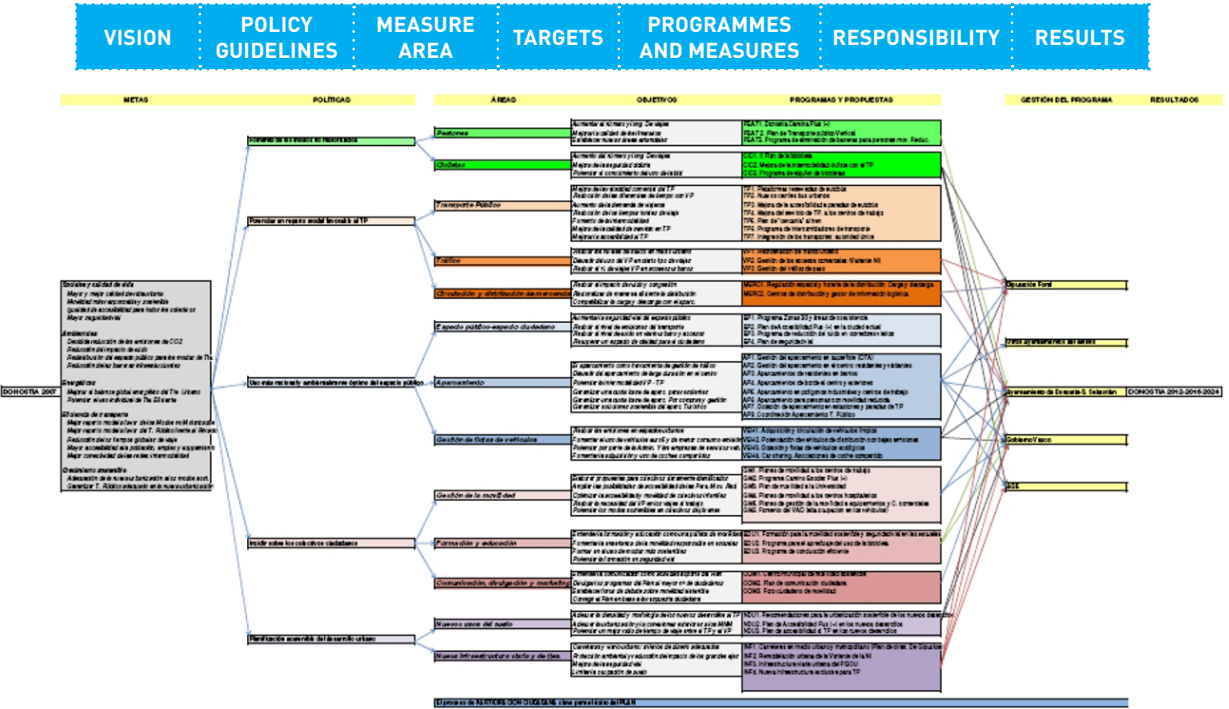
VISION | POLICY GUIDELINES | MEASURE AREA | TARGETS | PROGRAMMES AND MEASURES | RESPONSIBILITY | RESULTS

METAS | POLÍTICAS | ÁREAS | OBJETIVOS | PROGRAMAS Y PROPUESTAS | GESTIÓN DEL PROGRAMA | RESULTADOS

DONOSTIA 2007

Sociales y calidad de vida
Mayor y mejor calidad de entornos
Movilidad más equitativa y sostenible
Igualdad de accesibilidad para todos los colectivos
Mayor seguridad vial

Ambientales
Disminución de las emisiones de CO2
Reducción del impacto de ruido
Redistribución del espacio público para los modos de TNM
Reducción de las fuentes de contaminación

Energéticas
Mejorar el balance global energético de Tte. Urbano
Potenciar el uso individual de Tte. Eficiente

Eficiencia de transporte
Mejor reparto modal a favor de los Modos no Motorizados
Mejor reparto modal a favor de T. Público frente al Privado
Reducción de los tiempos globales de viaje
Mayor accesibilidad a los polígonos, empleo y equipamiento
Mayor conectividad de las redes intermodalidad

Crecimiento sostenible
Adecuación de la nueva urbanización a los modos sost.
Garantizar T. Público adecuado en la nueva urbanización

Contener en los modos no motorizados
Potenciar un reparto modal favorable al TP
Uso más racional y ambientalmente óptimo del espacio público
Incidir sobre los colectivos ciudadanos
Planificación sostenible del desarrollo urbano

Peatones
Ciclistas
Transporte Público
Tráfico
Circulación y distribución de mercancías
Espacio público-espacio ciudadano
Aparcamiento
Gestión de flotas de vehículos
Gestión de la movilidad
Formación y educación
Comunicación, divulgación y marketing
Nuevos usos del suelo
Nueva infraestructura viaria y de tte.

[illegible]

PEAT1. Donostia Camina Plus (+)
PEAT2. Plan de Transporte público Vertical
PEAT3. Programa de eliminación de barreras para personas mov. Reduc.
CIC1. II Plan de bicicletas
CIC2. Mejora de la intermodalidad ciclista con el TP
CIC3. Programa de alquiler de bicicletas
TP1. Plataformas reservadas de autobús
TP2. Nuevas carriles bus urbanos
TP3. Mejora de la accesibilidad a paradas de autobús
TP4. Mejora del servicio de TP a los centros de trabajo
TP5. Plan de "cercanía" urbana
TP6. Programa de intermodalidades de transporte
TP7. Integración de los transportes: autoridad única
VP1. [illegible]
VP2. Gestión de los accesos comerciales Mantenimiento
VP3. Gestión del tráfico de paso
MERC1. Regulación espacial y horaria de la distribución. Carga y descarga
MERC2. Centros de distribución y gestión de información logística
EP1. Programa Zonas 30 y áreas de coexistencia
EP2. Plan de Accesibilidad Plus (+) en la ciudad actual
EP3. Programa de reducción de ruido en corredores viales
EP4. Plan de seguridad vial
AP1. Gestión del aparcamiento en superficie (OTA)
AP2. Gestión del aparcamiento en el centro: residentes y visitantes
AP3. Aparcamientos de residentes en barrios
AP4. Aparcamientos de borde al centro y estaciones
AP5. Aparcamiento en polígonos industriales y centros de trabajo
AP6. Aparcamientos para personas con movilidad reducida
AP7. Dotación de aparcamiento en estaciones y paradas de TP
AP8. Coordinación Aparcamiento T. Público
VEH1. Adquisición y circulación de vehículos limpios
VEH2. Potenciación de vehículos de distribución con bajas emisiones
VEH3. Gestión y flotas de vehículos ecológicos
VEH4. Car sharing. Asociaciones de coche compartido
GM1. Planes de movilidad a los centros de trabajo
GM2. Programa Camino Escolar Plus (+)
GM3. Plan de movilidad a la Universidad
GM4. Planes de movilidad a los centros hospitalarios
GM5. Planes de gestión de la movilidad a equipamientos y C. comerciales
GM6. Fomento del VAO (alta ocupación en los vehículos)
EDU1. Formación para la movilidad sostenible y seguridad vial en las escuelas
EDU2. Programa para el aprendizaje del uso de la bicicleta
EDU3. Programa de conducción eficiente
COM1. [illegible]
COM2. Plan de comunicación ciudadana
COM3. Foro ciudadano de movilidad
NDU1. Recomendaciones para la urbanización sostenible de los nuevos desarrollos
NDU2. Plan de Accesibilidad Plus (+) en los nuevos desarrollos
NDU3. Plan de accesibilidad al TP en los nuevos desarrollos
INF1. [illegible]
INF2. Remodelación urbana de la Variante de la N1
INF3. Infraestructura viaria urbana del POU
INF4. Nueva infraestructura exclusiva para TP

Diputación Foral
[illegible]
Ayuntamiento de Donostia-S. Sebastián
Gobierno Vasco
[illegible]

DONOSTIA 2012-2016-2024

El proceso de PARTICIPACIÓN CIUDADANA clave para el éxito del PLAN